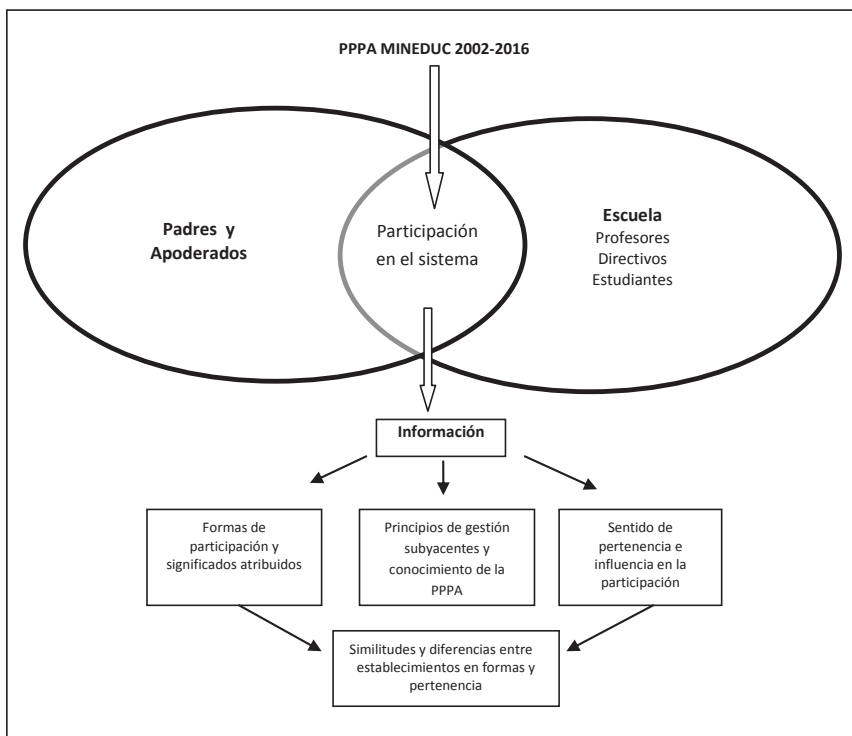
PPPA MINEDUC 2002-2016

Padres y Apoderados

Participación en el sistema

Escuela
Profesores
Directivos
Estudiantes

Información

Formas de participación y significados atribuidos

Principios de gestión subyacentes y conocimiento de la PPPA

Sentido de pertenencia e influencia en la participación

Similitudes y diferencias entre establecimientos en formas y pertenencia